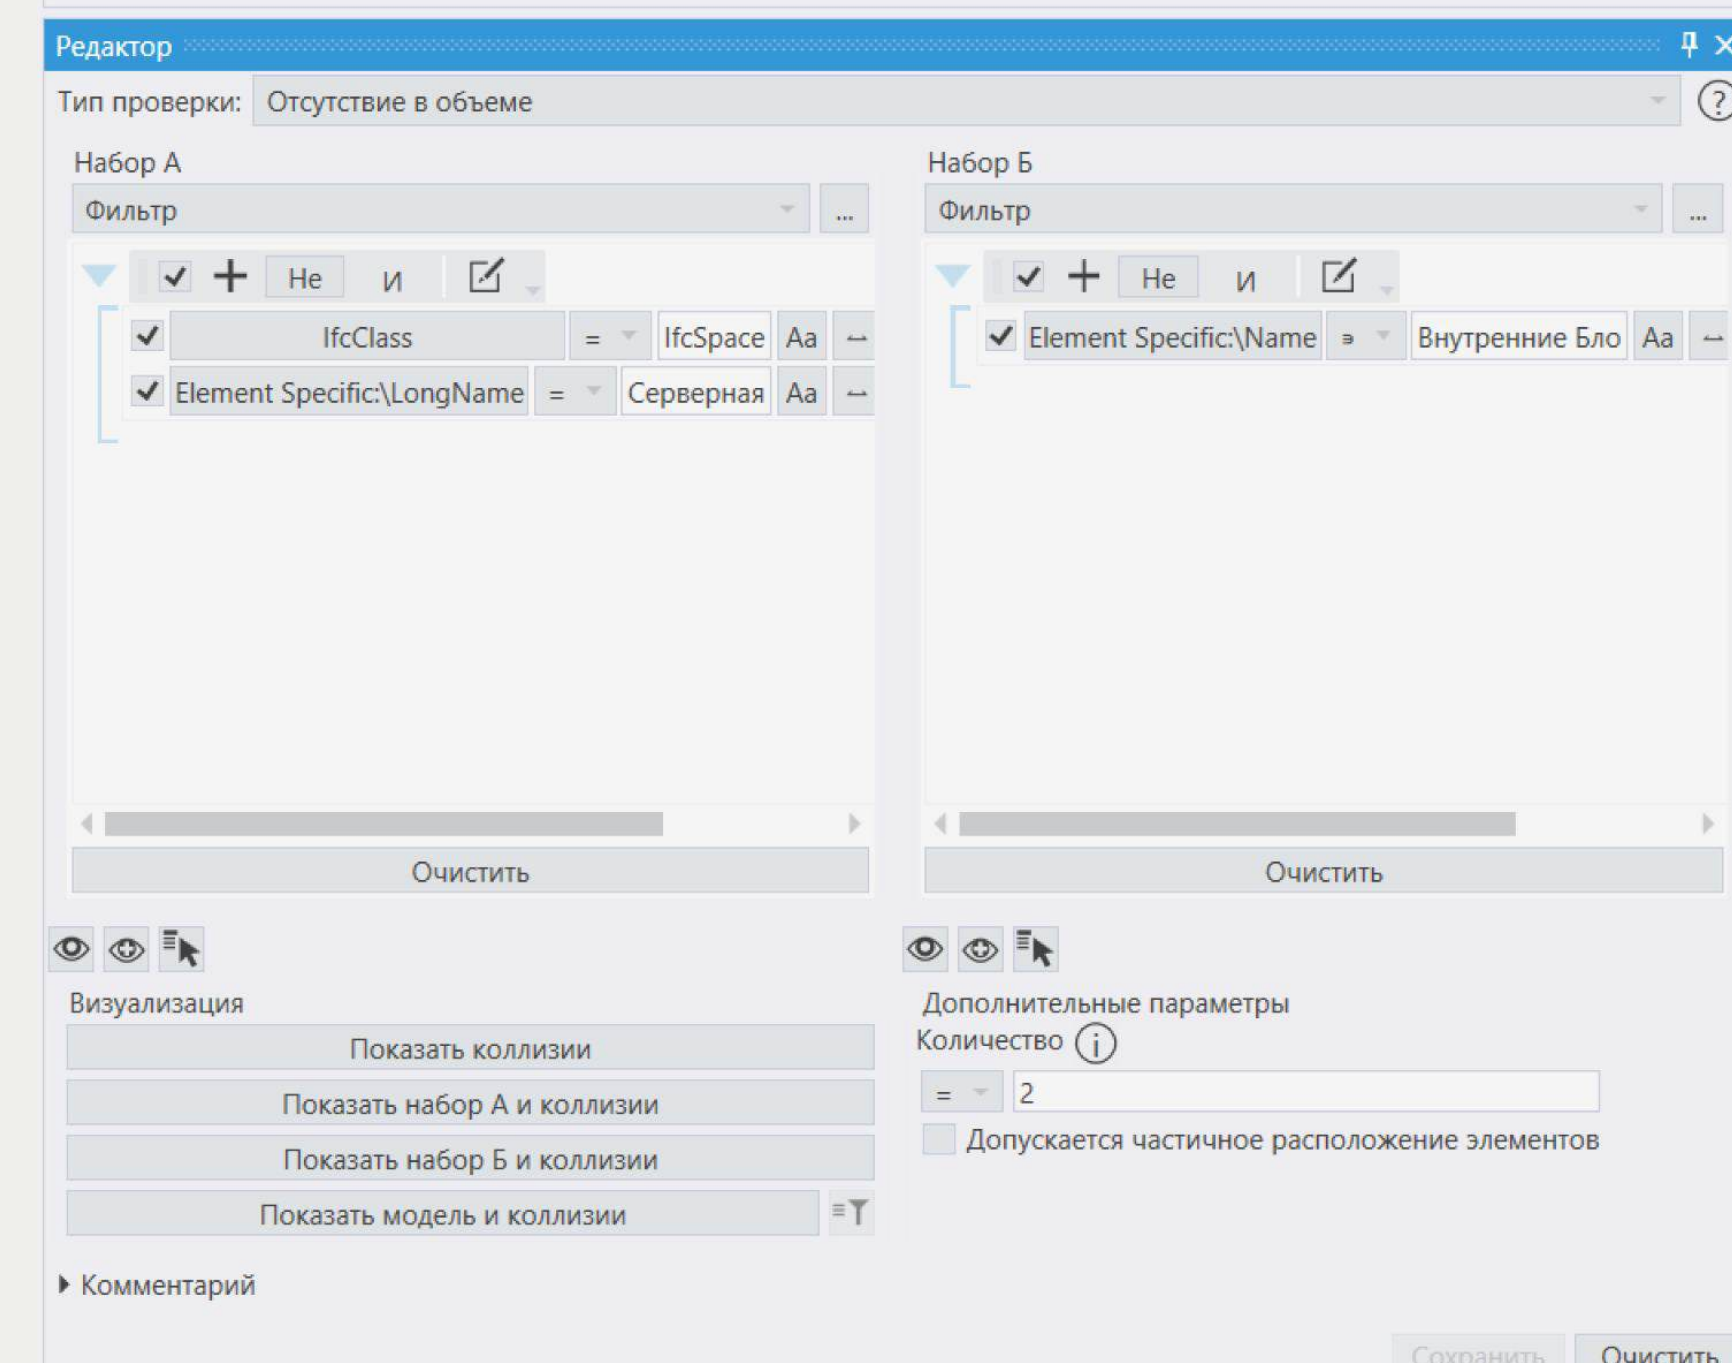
Редактор

Тип проверки: Отсутствие в объеме

Набор А

Фильтр ...

Не И

IfcClass = IfcSpace Aa

Element Specific:\LongName = Серверная Aa

Очистить

Набор Б

Фильтр ...

Не И

Element Specific:\Name ∍ Внутренние Бло Aa

Очистить

Визуализация

Показать коллизии

Показать набор А и коллизии

Показать набор Б и коллизии

Показать модель и коллизии

Дополнительные параметры

Количество

= 2

Допускается частичное расположение элементов

Комментарий

Сохранить Очистить